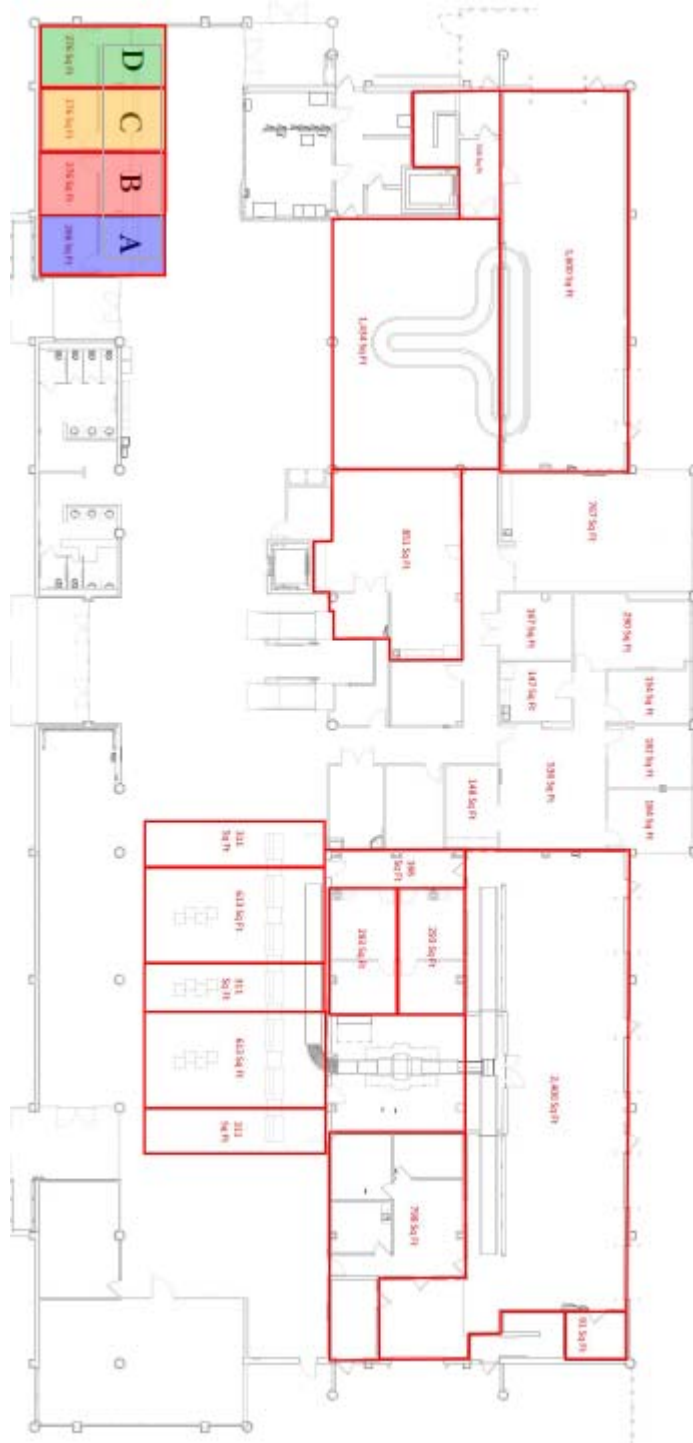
D
276 Sq Ft
C
276 Sq Ft
B
276 Sq Ft
A
298 Sq Ft

5,800 Sq Ft
1,434 Sq Ft
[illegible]
851 Sq Ft
767 Sq Ft
367 Sq Ft
290 Sq Ft
147 Sq Ft
156 Sq Ft
148 Sq Ft
538 Sq Ft
187 Sq Ft
184 Sq Ft
311 Sq Ft
613 Sq Ft
398 Sq Ft
263 Sq Ft
263 Sq Ft
311 Sq Ft
613 Sq Ft
311 Sq Ft
2,400 Sq Ft
798 Sq Ft
91 Sq Ft